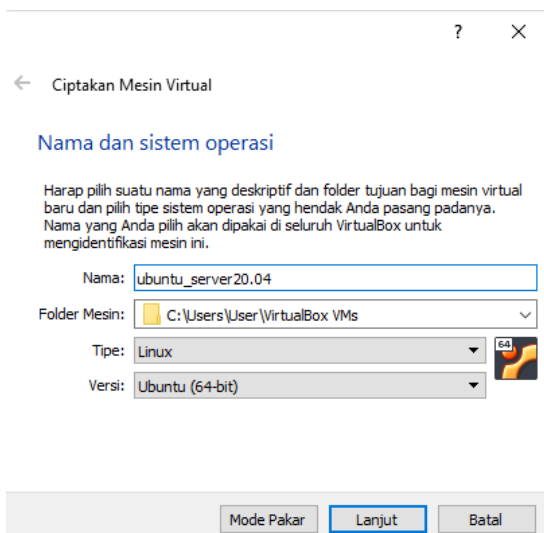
?
X

Ciptakan Mesin Virtual

Nama dan sistem operasi

Harap pilih suatu nama yang deskriptif dan folder tujuan bagi mesin virtual baru dan pilih tipe sistem operasi yang hendak Anda pasang padanya. Nama yang Anda pilih akan dipakai di seluruh VirtualBox untuk mengidentifikasi mesin ini.

Nama: ubuntu_server20.04

Folder Mesin: C:\Users\User\VirtualBox VMs

Tipe: Linux

Versi: Ubuntu (64-bit)

64

Mode Pakar
Lanjut
Batal